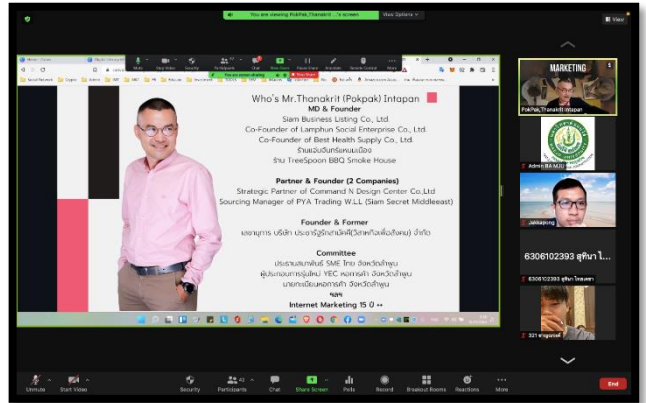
You are viewing PokPak,Thanakrit...'s screen View Options

View

Who's Mr.Thanakrit (Pokpak) Intapan

MD & Founder
Siam Business Listing Co., Ltd.
Co-Founder of Lamphun Social Enterprise Co., Ltd.
Co-Founder of Best Health Supply Co., Ltd.
ร้านเฮินบันทร์แคนเมือง
ร้าน TreeSpoon BBQ Smoke House

Partner & Founder (2 Companies)
Strategic Partner of Command N Design Center Co.,Ltd
Sourcing Manager of PYA Trading W.L.L (Siam Secret Middleeast)

Founder & Former
เลขานุการ บริษัท ประชารัฐรักษ์สามัคคี(วิสาหกิจเพื่อสังคม) จำกัด

Committee
ประธานสมาพันธ์ SME ไทย จังหวัดลำพูน
ผู้ประสานงานกรุ่นใหม่ YEC หอการค้า จังหวัดลำพูน
นายทะเบียนหอการค้า จังหวัดลำพูน
ฯลฯ
Internet Marketing 15 ปี ++

MARKETING
PokPak,Thanakrit Intapan
Admin BA MJU
Jakkapong
6306102393 สุทินา ไ...
6306102393 สุทินา ไหลพลอย
321 ชาญเกษ

Unmute Start Video Security Participants 42 Chat Share Screen Polls Record Breakout Rooms Reactions More End